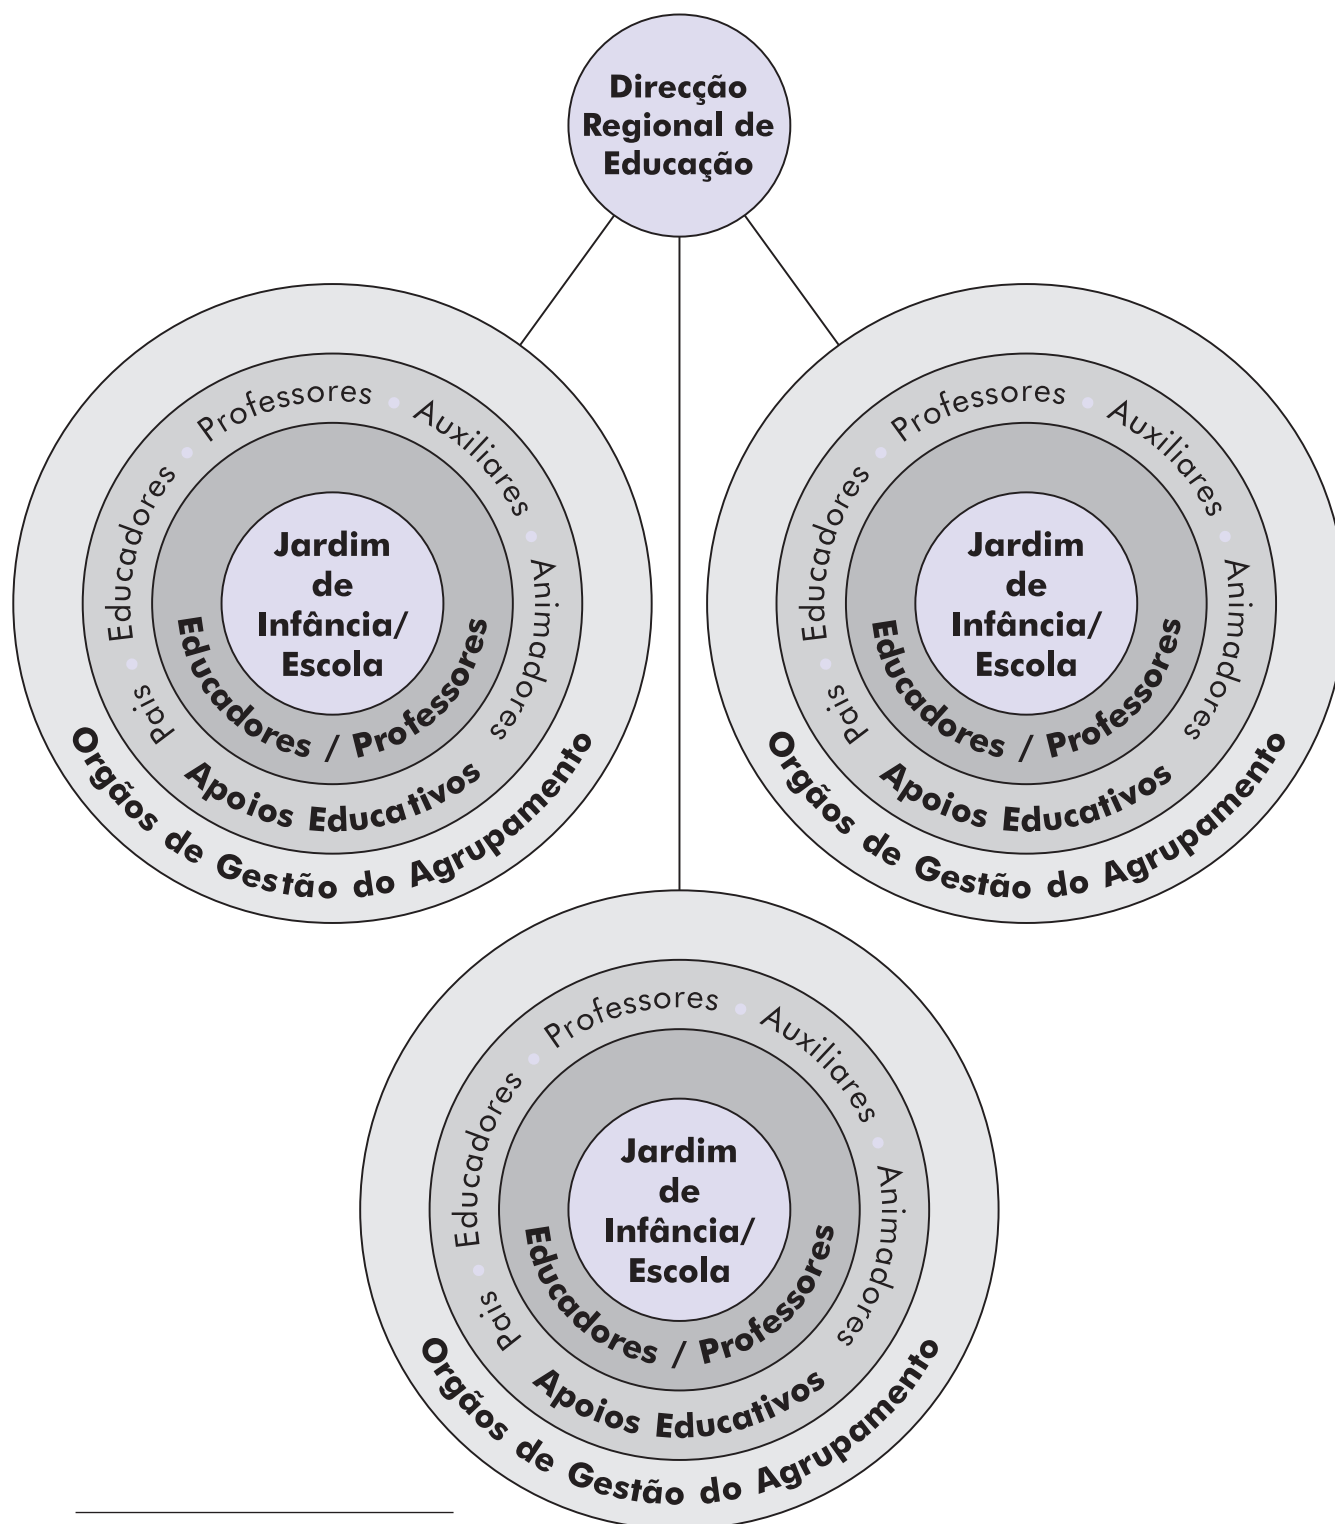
Direcção Regional de Educação

Jardim de Infância/ Escola
Educadores / Professores
Pais • Educadores • Professores • Auxiliares • Animadores
Apoios Educativos
Orgãos de Gestão do Agrupamento

Jardim de Infância/ Escola
Educadores / Professores
Pais • Educadores • Professores • Auxiliares • Animadores
Apoios Educativos
Orgãos de Gestão do Agrupamento

Jardim de Infância/ Escola
Educadores / Professores
Pais • Educadores • Professores • Auxiliares • Animadores
Apoios Educativos
Orgãos de Gestão do Agrupamento